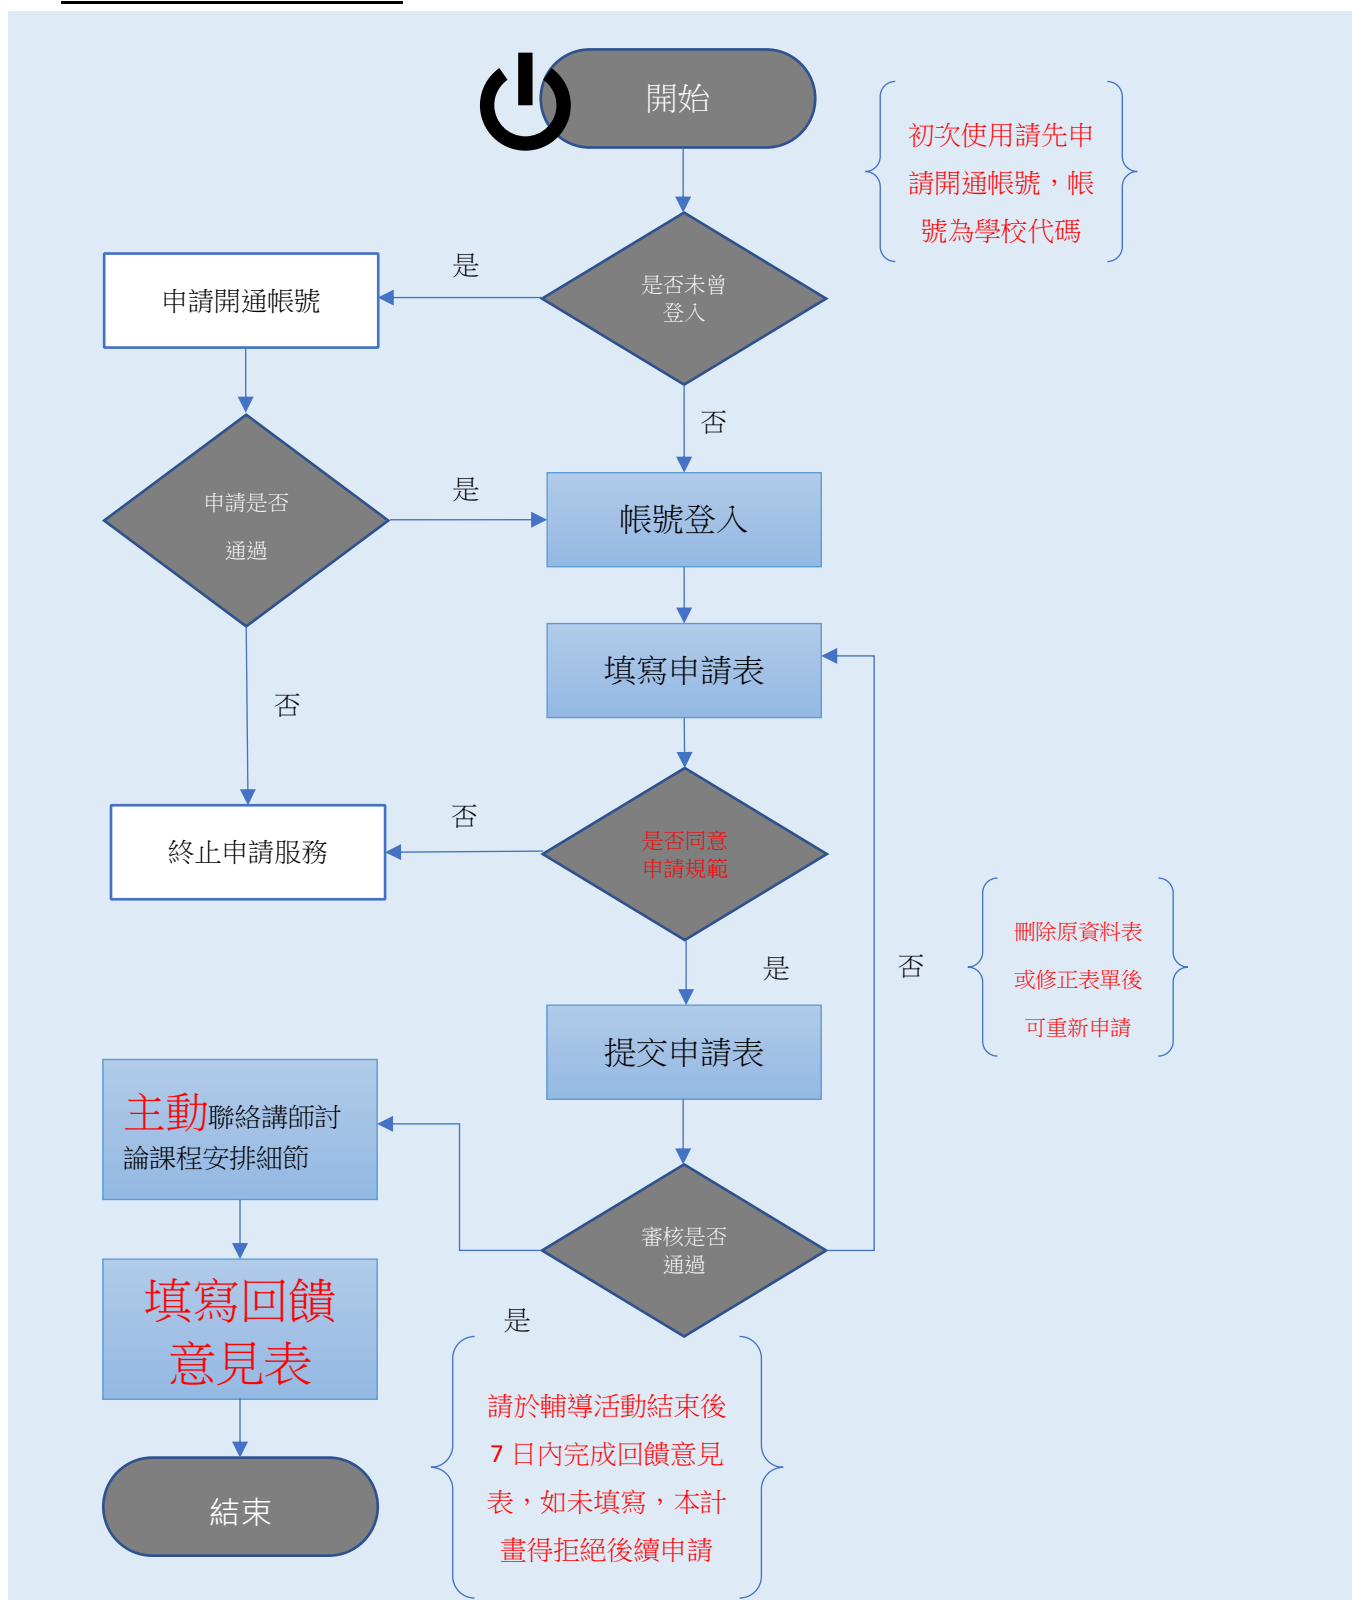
開始

初次使用請先申請開通帳號，帳號為學校代碼

是

申請開通帳號

是否未曾登入

否

申請是否通過

是

帳號登入

填寫申請表

否

否

終止申請服務

是否同意申請規範

是

否

刪除原資料表或修正表單後可重新申請

提交申請表

主動聯絡講師討論課程安排細節

審核是否通過

填寫回饋意見表

是

請於輔導活動結束後 7 日內完成回饋意見表，如未填寫，本計畫得拒絕後續申請

結束